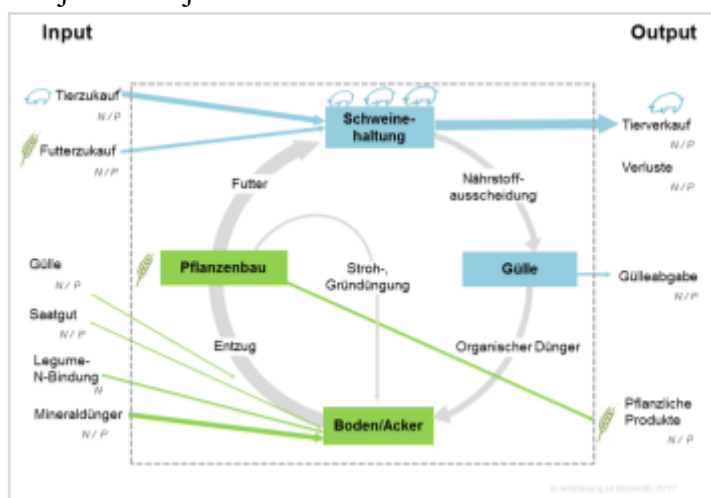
Input

Output

Tierzukauf
N / P

Futterzukauf
N / P

Schweinehaltung

Tierverkauf

Verluste
N / P

Futter

Nährstoffausscheidung

Gülle
N / P

Pflanzenbau

Stroh-, Gründüngung

Gülle

Gülleabgabe
N / P

Saatgut
N / P

Legume-N-Bindung
N

Entzug

Organischer Dünger

Mineraldünger
N / P

Boden/Acker

Pflanzliche Produkte
N / P

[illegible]